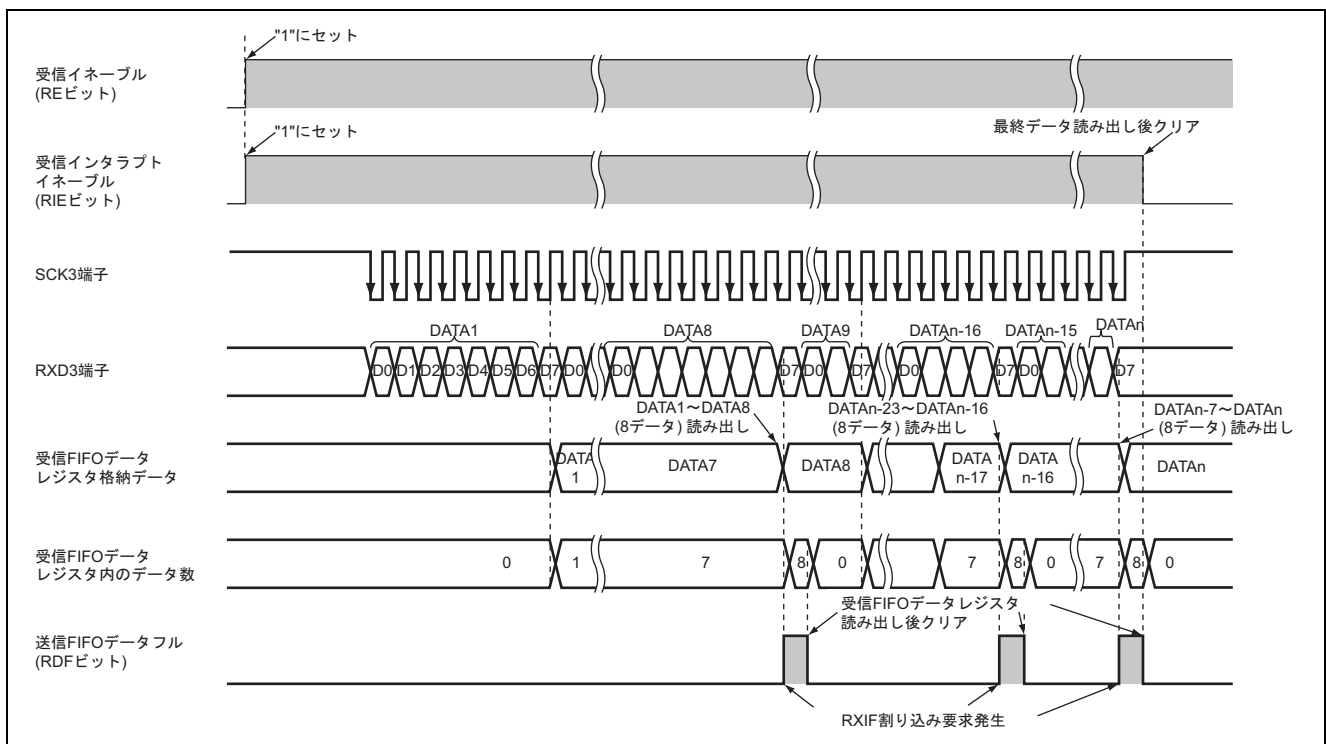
"1"にセット

受信イネーブル
(REビット)

"1"にセット

最終データ読み出し後クリア

受信インタラプト
イネーブル
(RIEビット)

SCK3端子

DATA1

DATA8

DATA9

DATAn-16

DATAn-15

DATAn

RXD3端子

D0 D1 D2 D3 D4 D5 D6 D7 D0

D0

D7 D0

D7

D0

D7 D0

D7

DATA1～DATA8
(8データ) 読み出し

DATAn-23～DATAn-16
(8データ) 読み出し

DATAn-7～DATAn
(8データ) 読み出し

受信FIFOデータ
レジスタ格納データ

DATA 1

DATA7

DATA8

DATA n-17

DATA n-16

DATAn

受信FIFOデータ
レジスタ内のデータ数

0

1

7

8

0

7

8

0

7

8

0

受信FIFOデータレジスタ
読み出し後クリア

送信FIFOデータフル
(RDFビット)

RXIF割り込み要求発生